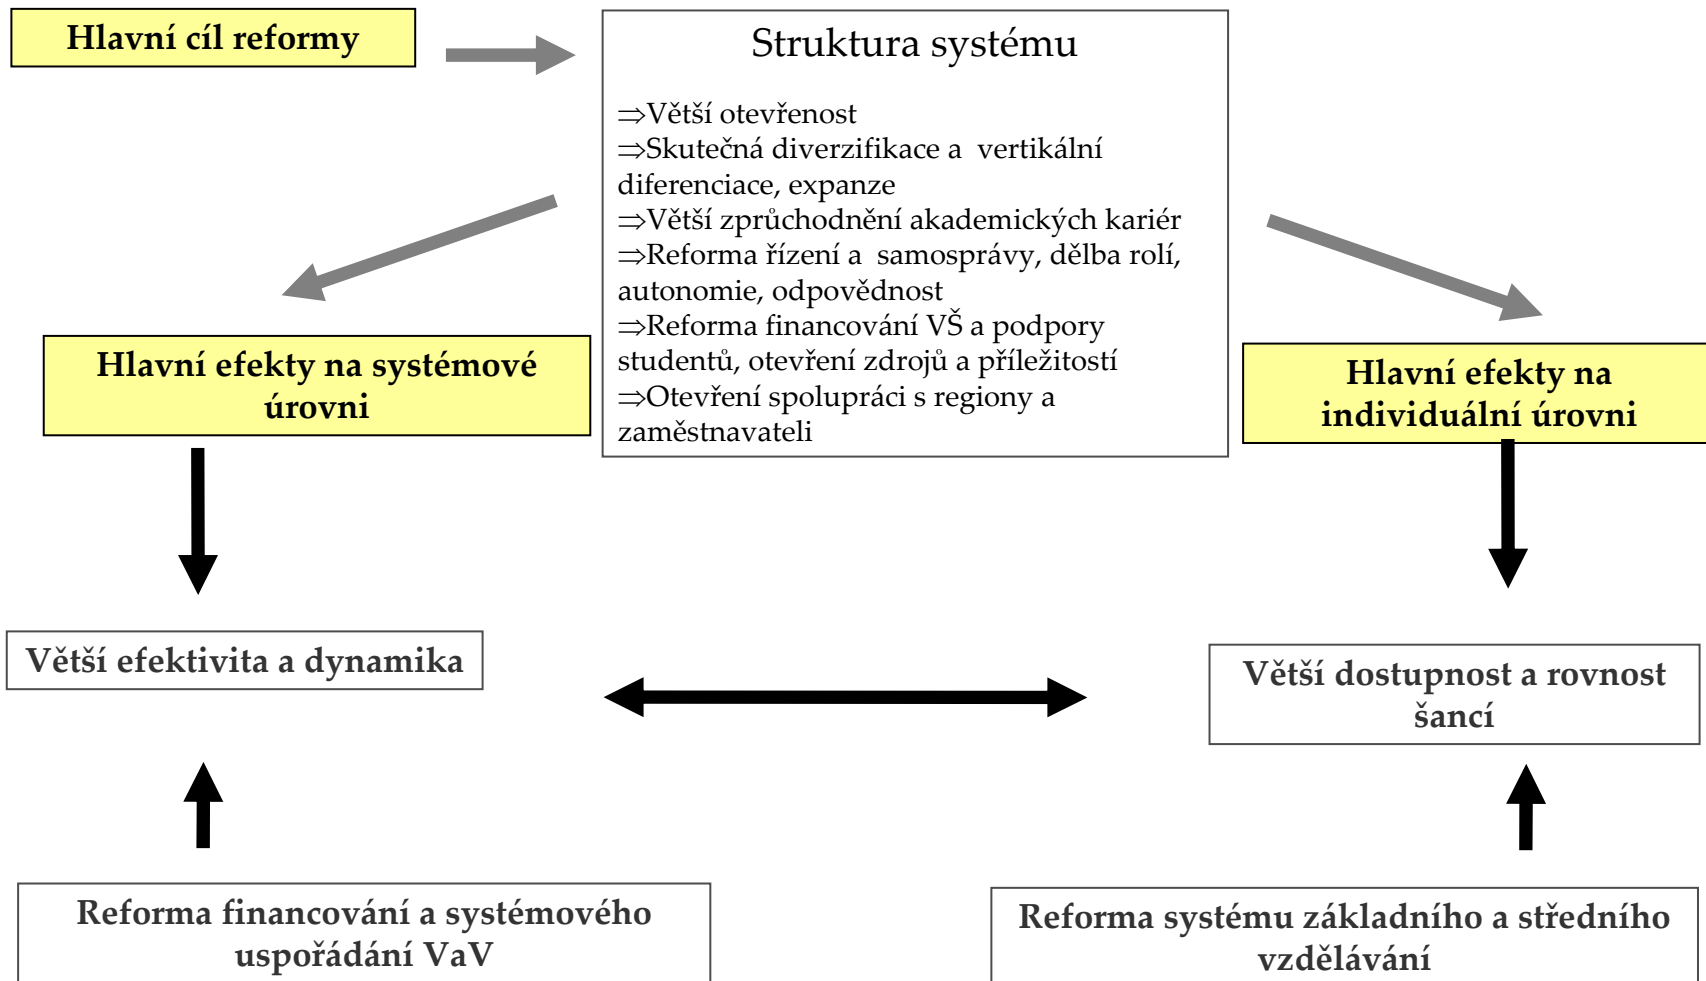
Hlavní cíl reformy

Struktura systému

⇒Větší otevřenost
⇒Skutečná diverzifikace a vertikální diferenciace, expanze
⇒Větší zprůchodnění akademických kariér
⇒Reforma řízení a samosprávy, dělba rolí, autonomie, odpovědnost
⇒Reforma financování VŠ a podpory studentů, otevření zdrojů a příležitostí
⇒Otevření spolupráci s regiony a zaměstnavateli

Hlavní efekty na systémové úrovni

Hlavní efekty na individuální úrovni

Větší efektivita a dynamika

Větší dostupnost a rovnost šancí

Reforma financování a systémového uspořádání VaV

Reforma systému základního a středního vzdělávání